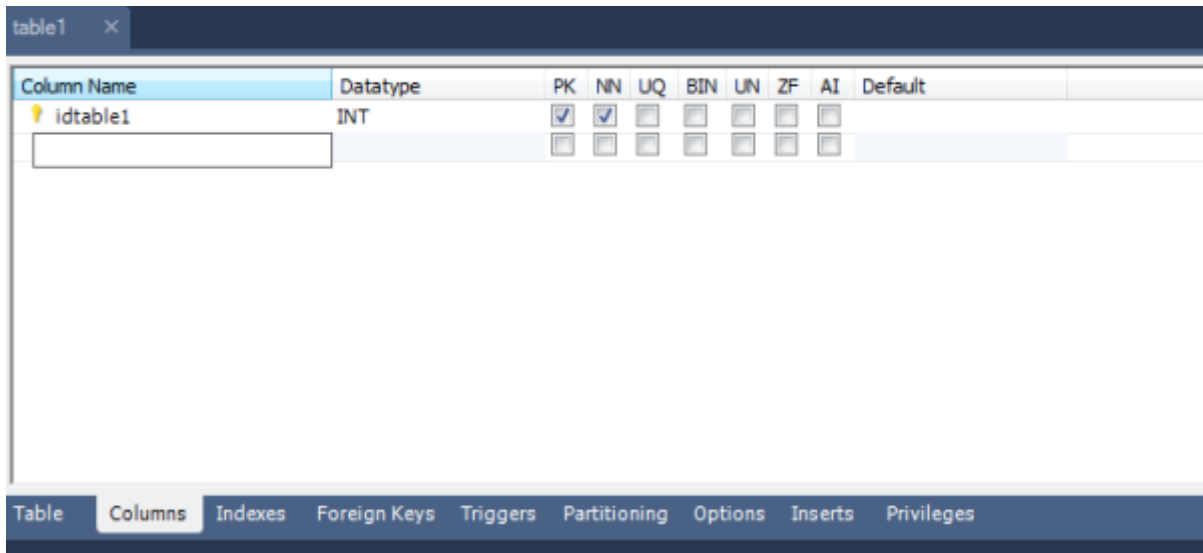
table1 ×

| Column Name | Datatype | PK | NN | UQ | BIN | UN | ZF | AI | Default |
|---|---|---|---|---|---|---|---|---|---|
| idtable1 | INT | ☑ | ☑ | ☐ | ☐ | ☐ | ☐ | ☐ | |
| | | ☐ | ☐ | ☐ | ☐ | ☐ | ☐ | ☐ | |

Table Columns Indexes Foreign Keys Triggers Partitioning Options Inserts Privileges